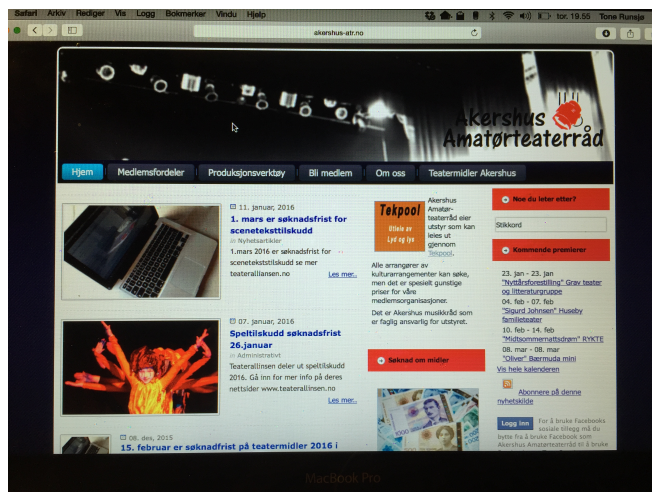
Safari Arkiv Rediger Vis Logg Bokmerker Vindu Hjelp

tor. 19.55 Tone Runsjø

akershus-atr.no

Akershus Amatørteaterråd

Hjem | Medlemsfordeler | Produksjonsverktøy | Bli medlem | Om oss | Teatermidler Akershus

11. januar, 2016
1. mars er søknadsfrist for sceneteksttilskudd
in Nyhetsartikler
1.mars 2016 er søknadsfrist for sceneteksttilskudd se mer teaterallinsen.no
Les mer..

07. januar, 2016
Speltilskudd søknadsfrist 26.januar
in Administrativt
Teateralliansen deler ut speltilskudd 2016. Gå inn for mer info på deres nettsider www.teateralinsen.no
Les mer..

08. des, 2015
15. februar er søknadfrist på teatermidler 2016 i

Tekpool
Utleie av Lyd og lys

Akershus Amatørteaterråd eier utstyr som kan leies ut gjennom Tekpool.

Alle arrangører av kulturarrangementer kan søke, men det er spesielt gunstige priser for våre medlemsorganisasjoner.

Det er Akershus musikkråd som er faglig ansvarlig for utstyret.

Søknad om midler

Noe du leter etter?
Stikkord

Kommende premierer
23. jan - 23. jan
"Nyttårsforestilling" Grav teater og litteraturgruppe
04. feb - 07. feb
"Sigurd Johnsen" Huseby familieteater
10. feb - 14. feb
"Midtsommernattsdrøm" RYKTE
08. mar - 08. mar
"Oliver" Bærmuda mini
Vis hele kalenderen

Abonnere på denne nyhetskilde

Logg inn
For å bruke Facebooks sosiale tillegg må du bytte fra å bruke Facebook som Akershus Amatørteaterråd til å bruke

MacBook Pro